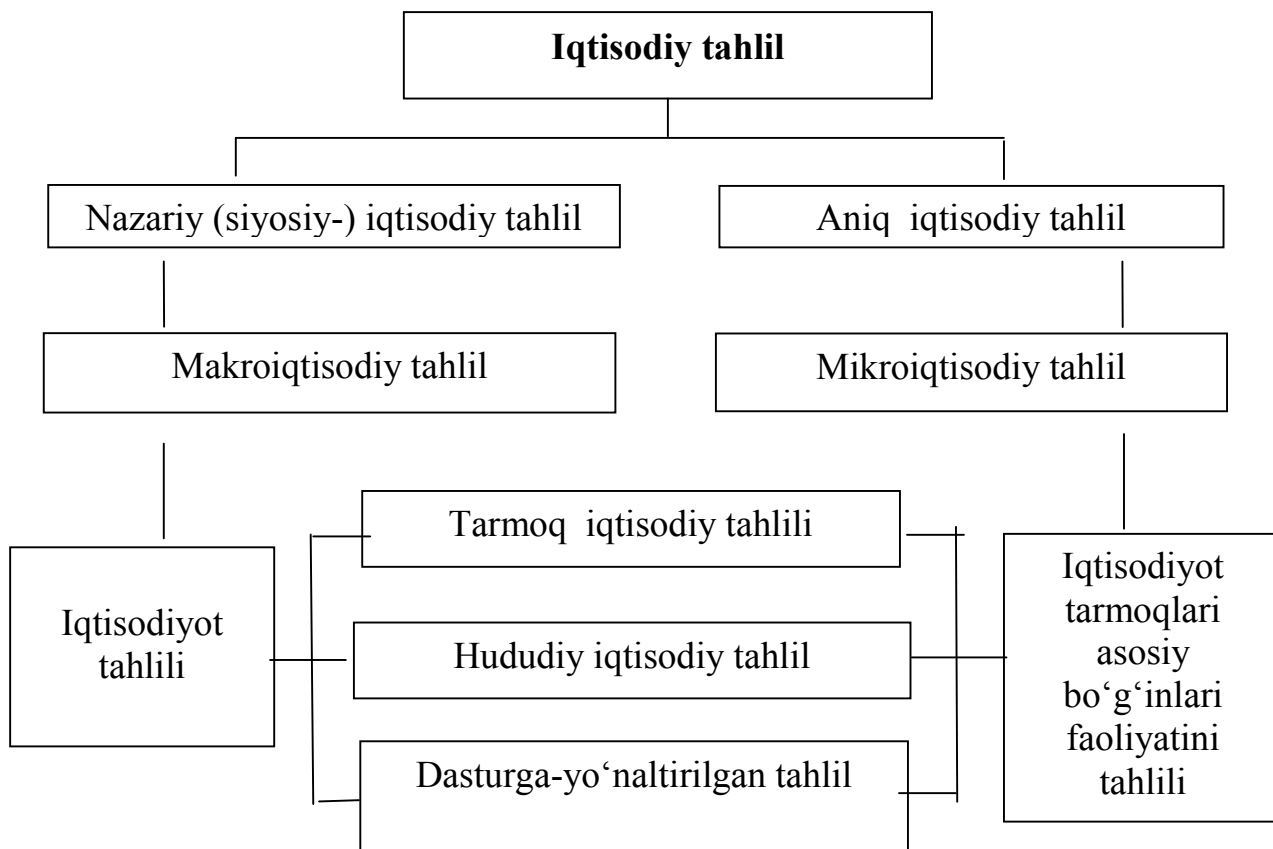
**Iqtisodiy tahlil**

Nazariy (siyosiy-) iqtisodiy tahlil

Aniq iqtisodiy tahlil

Makroiqtisodiy tahlil

Mikroiqtisodiy tahlil

Iqtisodiyot tahlili

Tarmoq iqtisodiy tahlili

Hududiy iqtisodiy tahlil

Dasturga-yo‘naltirilgan tahlil

Iqtisodiyot tarmoqlari asosiy bo‘g‘inlari faoliyatini tahlili